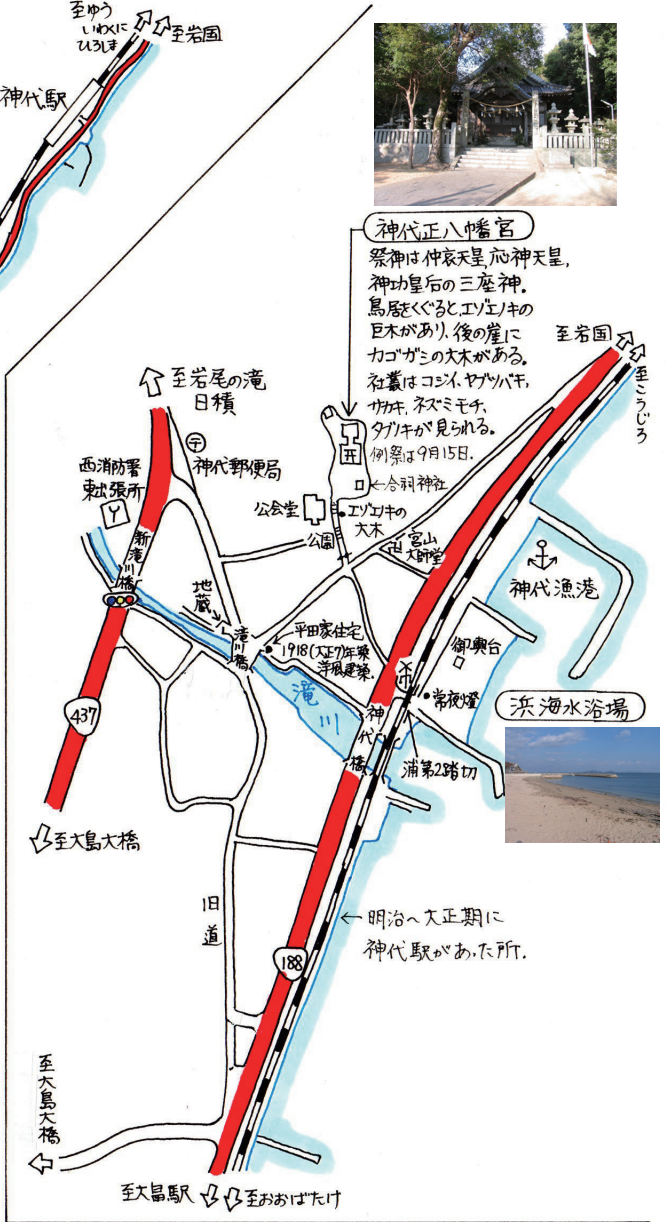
至ゆう いわくに ひろしま

至岩国

神代駅

神代正八幡宮

祭神は仲哀天皇, 応神天皇, 神功皇后の三座神. 鳥居をくぐると, エゾエノキの巨木があり, 後の崖にカゴガシの大木がある. 社叢はコジイ, ヤブツバキ, サカキ, ネズミモチ, タブノキが見られる. 例祭は9月15日.

至岩尾の滝 日積

神代郵便局

西消防署 神代出張所

公会堂

←合羽神社

エゾエノキの大木

公園

宮山大師堂

至岩国

至こうじろ

神代漁港

新滝川橋

地蔵

滝川橋

平田家住宅 1918(大正7)年築 洋風建築.

御輿台

常夜燈

浜海水浴場

滝川

神代橋

浦第2踏切

437

至大島大橋

旧道

←明治へ大正期に 神代駅があった所.

188

至大島大橋

至大畠駅

至おおばたけ